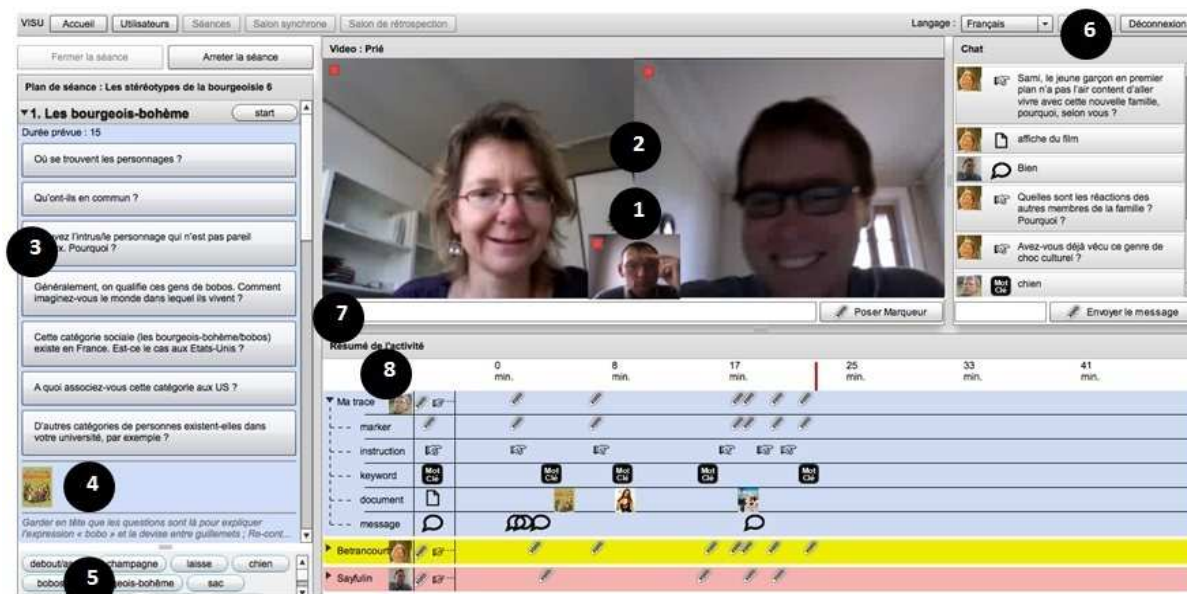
VISU Accueil Utilisateurs Séances Salon synchrone Salon de rétrospection

Langage : Français Déconnexion

6

Fermer la séance Arreter la séance

Plan de séance : Les stéréotypes de la bourgeoisie 6

▾1. Les bourgeois-bohème start

Durée prévue : 15

Où se trouvent les personnages ?

Qu'ont-ils en commun ?

3

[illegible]vez l'intrus/le personnage qui n'est pas pareil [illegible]x. Pourquoi ?

Généralement, on qualifie ces gens de bobos. Comment imaginez-vous le monde dans lequel ils vivent ?

Cette catégorie sociale (les bourgeois-bohème/bobos) existe en France. Est-ce le cas aux Etats-Unis ?

A quoi associez-vous cette catégorie aux US ?

D'autres catégories de personnes existent-elles dans votre université, par exemple ?

4

Garder en tête que les questions sont là pour expliquer l'expression « bobo » et la devise entre guillemets ; Re-cont...

debout/a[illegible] champagne laisse chien

bobos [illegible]geois-bohème sac

5

Video : Prié

2

1

7

Poser Marqueur

Chat

Sami, le jeune garçon en premier plan n'a pas l'air content d'aller vivre avec cette nouvelle famille, pourquoi, selon vous ?

affiche du film

Bien

Quelles sont les réactions des autres membres de la famille ? Pourquoi ?

Avez-vous déjà vécu ce genre de choc culturel ?

Mot Clé chien

Envoyer le message

Résumé de l'activité

8

0 min. 8 min. 17 min. 25 min. 33 min. 41 min.

Ma trace

marker

instruction

keyword

Mot Clé

document

message

Betrancourt

Sayfulin